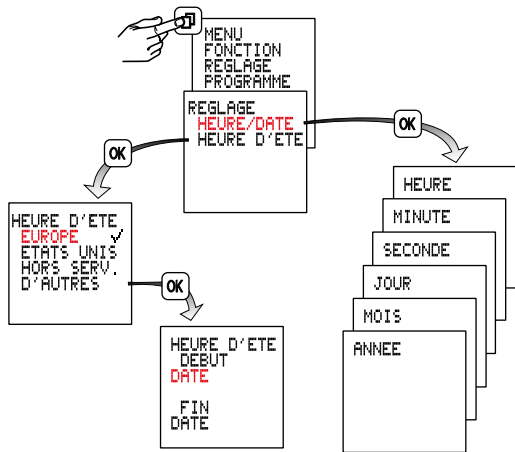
MENU
FONCTION
REGLAGE
PROGRAMME

REGLAGE
HEURE/DATE
HEURE D'ETE

OK

OK

HEURE
MINUTE
SECONDE
JOUR
MOIS
ANNEE

HEURE D'ETE
EUROPE ✓
ETATS UNIS
HORS SERV.
D'AUTRES

OK

HEURE D'ETE
DEBUT
DATE

FIN
DATE